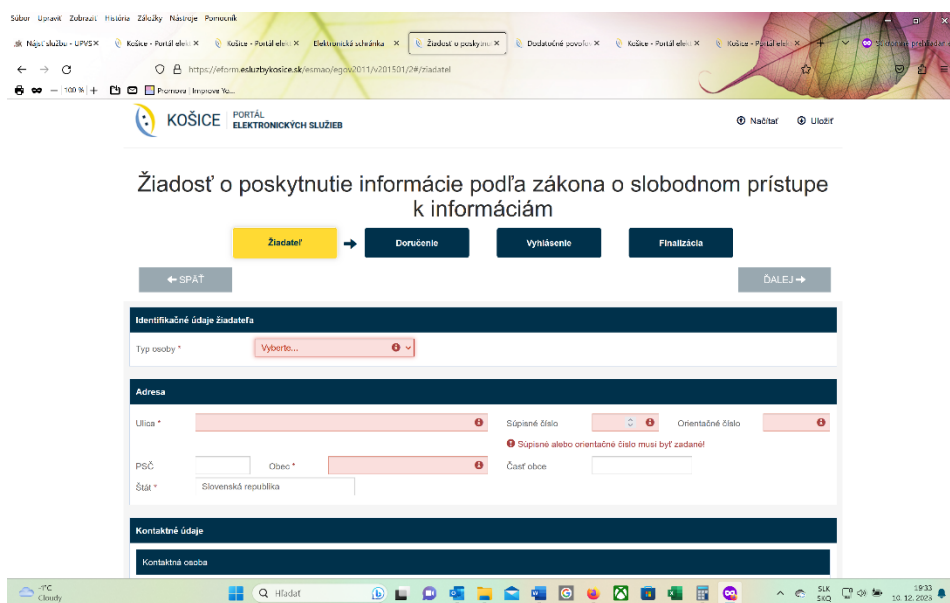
Súbor Upraviť Zobraziť História Záložky Nástroje Pomocník

Nájsť službu - UPVS × Košice - Portál elek × Košice - Portál elek × Elektronická schránka × Žiadosť o poskytn × Dodatočné povolen × Košice - Portál elek × Košice - Portál elek ×

https://eform.esluzbykosice.sk/esmao/egov2011/v201501/2#/ziadatel

100 % Premova | Improve Yo...

KOŠICE | PORTÁL ELEKTRONICKÝCH SLUŽIEB

Načítať Uložiť

Žiadosť o poskytnutie informácie podľa zákona o slobodnom prístupe k informáciám

Žiadateľ Doručenie Vyhlásenie Finalizácia

← SPÄŤ ĎALEJ →

Identifikačné údaje žiadateľa

Typ osoby * Vyberte...

Adresa

Ulica * Súpisné číslo Orientačné číslo

Súpisné alebo orientačné číslo musí byť zadané!

PSČ Obec * Časť obce

Štát * Slovenská republika

Kontaktné údaje

Kontaktná osoba

-1°C Cloudy Hľadať SLK SKQ 19:33 10. 12. 2023